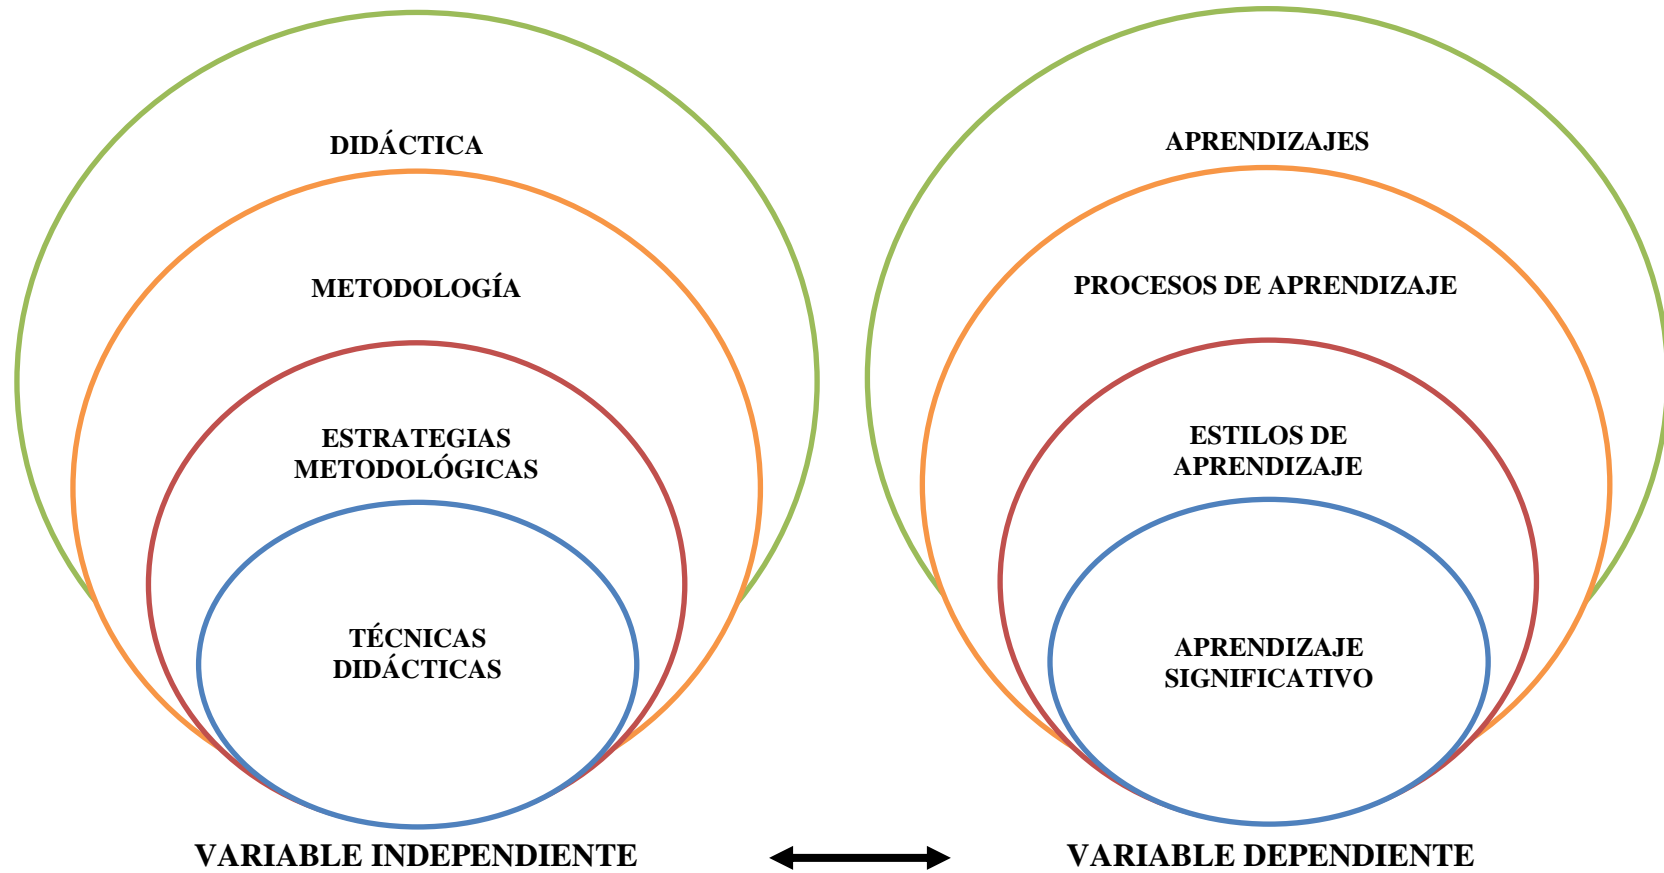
DIDÁCTICA

METODOLOGÍA

ESTRATEGIAS METODOLÓGICAS

TÉCNICAS DIDÁCTICAS

VARIABLE INDEPENDIENTE

APRENDIZAJES

PROCESOS DE APRENDIZAJE

ESTILOS DE APRENDIZAJE

APRENDIZAJE SIGNIFICATIVO

VARIABLE DEPENDIENTE